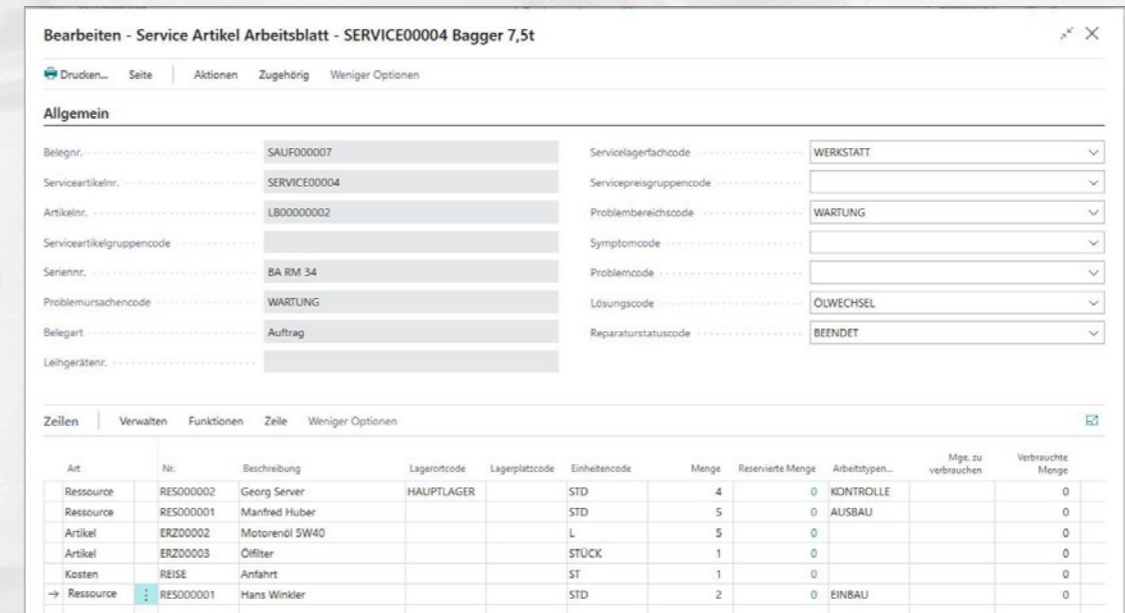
Bearbeiten - Service Artikel Arbeitsblatt - SERVICE00004 Bagger 7,5t

Drucken... Seite | Aktionen Zugehörig Weniger Optionen

Allgemein

Belegnr. SAUF000007
Serviceartikelnr. SERVICE00004
Artikelnr. LB00000002
Serviceartikelgruppencode
Seriennr. BA RM 34
Problemursachencode WARTUNG
Belegart Auftrag
Leihgerätenr.

Servicelagerfachcode WERKSTATT
Servicepreisgruppencode
Problembereichscode WARTUNG
Symptomcode
Problemcode
Lösungscode ÖLWECHSEL
Reparaturstatuscode BEENDET

Zeilen | Verwalten Funktionen Zeile Weniger Optionen

| Art | Nr. | Beschreibung | Lagerortcode | Lagerplatzcode | Einheitencode | Menge | Reservierte Menge | Arbeitstypen... | Mge. zu verbrauchen | Verbrauchte Menge |
|---|---|---|---|---|---|---|---|---|---|---|
| Ressource | RES000002 | Georg Server | HAUPTLAGER | | STD | 4 | 0 | KONTROLLE | | 0 |
| Ressource | RES000001 | Manfred Huber | | | STD | 5 | 0 | AUSBAU | | 0 |
| Artikel | ERZ00002 | Motorenöl 5W40 | | | L | 5 | 0 | | | 0 |
| Artikel | ERZ00003 | Ölfilter | | | STÜCK | 1 | 0 | | | 0 |
| Kosten | REISE | Anfahrt | | | ST | 1 | 0 | | | 0 |
| → Ressource | RES000001 | Hans Winkler | | | STD | 2 | 0 | EINBAU | | 0 |